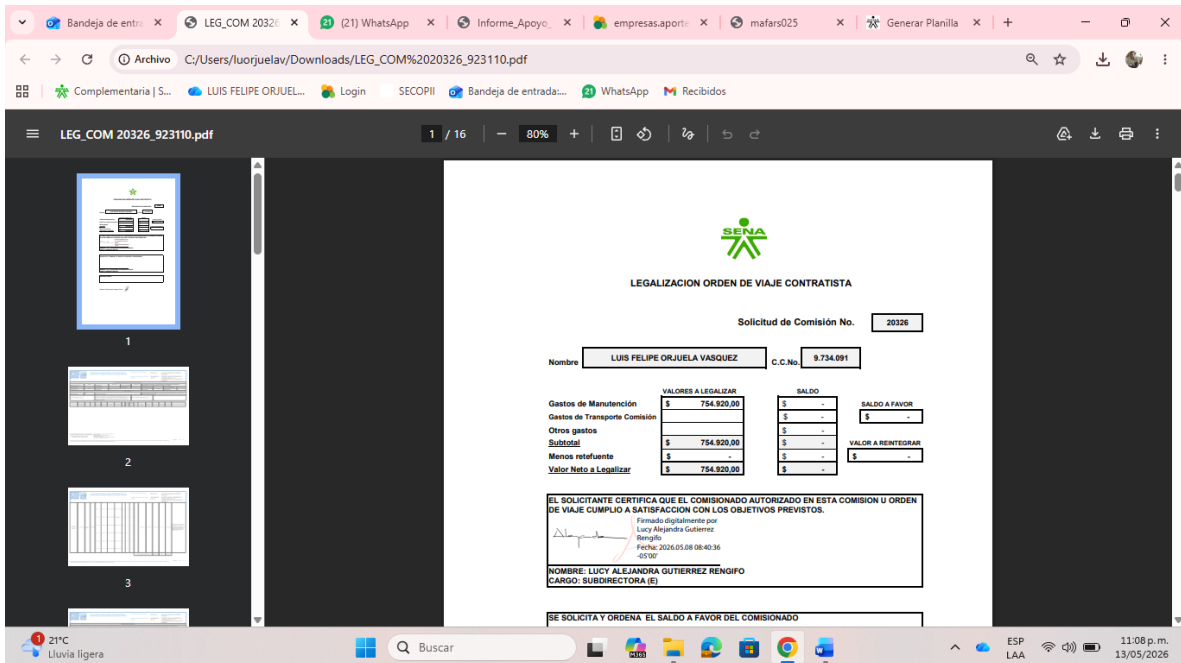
Bandeja de entra ×
LEG_COM 20326 ×
(21) WhatsApp ×
Informe_Apoyo_ ×
empresas.aporte ×
mafars025 ×
Generar Planilla ×
+

Archivo C:/Users/luorjuelav/Downloads/LEG_COM%2020326_923110.pdf

Complementaria | S... LUIS FELIPE ORJUEL... Login SECOPII Bandeja de entrada:... WhatsApp Recibidos

LEG_COM 20326_923110.pdf
1 / 16 — 80% +

1
2
3

SENA

LEGALIZACION ORDEN DE VIAJE CONTRATISTA

Solicitud de Comisión No. 20326

Nombre LUIS FELIPE ORJUELA VASQUEZ C.C.No. 9.734.091

| | VALORES A LEGALIZAR | SALDO | |
|---|---|---|---|
| Gastos de Manutención | $ 754.920,00 | $ - | SALDO A FAVOR |
| Gastos de Transporte Comisión | | $ - | $ - |
| Otros gastos | | $ - | |
| Subtotal | $ 754.920,00 | $ - | VALOR A REINTEGRAR |
| Menos retefuente | $ - | $ - | $ - |
| Valor Neto a Legalizar | $ 754.920,00 | $ - | |

EL SOLICITANTE CERTIFICA QUE EL COMISIONADO AUTORIZADO EN ESTA COMISION U ORDEN DE VIAJE CUMPLIO A SATISFACCION CON LOS OBJETIVOS PREVISTOS.

Firmado digitalmente por Lucy Alejandra Gutierrez Rengifo
Fecha: 2026.05.08 08:40:36 -05'00'

NOMBRE: LUCY ALEJANDRA GUTIERREZ RENGIFO
CARGO: SUBDIRECTORA (E)

SE SOLICITA Y ORDENA EL SALDO A FAVOR DEL COMISIONADO

21°C
Lluvia ligera
Buscar
ESP LAA
11:08 p. m.
13/05/2026